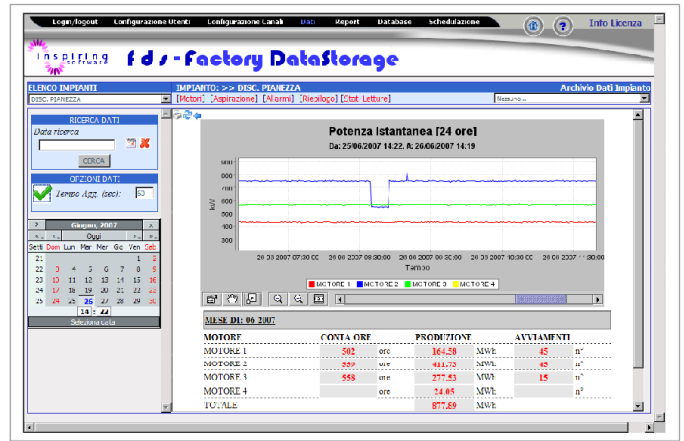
Login/logout Configurazione Utenti Configurazione Canali Dati Report Database Schedulazione Info Licenza

Inspiring software f d s - Factory DataStorage

ELENCO IMPIANTI
DISC. PIANEZZA

IMPIANTO: >> DISC. PIANEZZA
Archivio Dati Impianto
[Motori] [Aspirazione] [Allarmi] [Riepilogo] [Stat. Letture]
Nessuno...

RICERCA DATI
Data ricerca
CERCA

OPZIONI DATI
Tempo Agg. (sec): 60

Giugno, 2007
Oggi
| Sett | Dom | Lun | Mar | Mer | Gio | Ven | Sab |
|---|---|---|---|---|---|---|---|
| 21 | | | | | | 1 | 2 |
| 22 | 3 | 4 | 5 | 6 | 7 | 8 | 9 |
| 23 | 10 | 11 | 12 | 13 | 14 | 15 | 16 |
| 24 | 17 | 18 | 19 | 20 | 21 | 22 | 23 |
| 25 | 24 | 25 | 26 | 27 | 28 | 29 | 30 |
14 : 24
Seleziona data

Potenza Istantanea [24 ore]
Da: 25/06/2007 14:22, A: 26/06/2007 14:19

800
700
600
500
400
300
kW
26 06 2007 07:30 CC 26 06 2007 08:00:00 26 06 2007 08:30:00 26 06 2007 10:00:00 26 06 2007 10:30:00 26 06 2007 11:00:00
Tempo
MOTORE 1 MOTORE 2 MOTORE 3 MOTORE 4

MESE DI: 06 2007

| MOTORE | CONTA ORE | | PRODUZIONE | | AVVIAMENTI | |
|---|---|---|---|---|---|---|
| MOTORE 1 | 502 | ore | 164,58 | MWe | 45 | n° |
| MOTORE 2 | 559 | ore | 411,73 | MWe | 45 | n° |
| MOTORE 3 | 558 | ore | 277,53 | MWe | 15 | n° |
| MOTORE 4 | | ore | 24,05 | MWe | | n° |
| TOTALE | | | 877,89 | MWe | | |